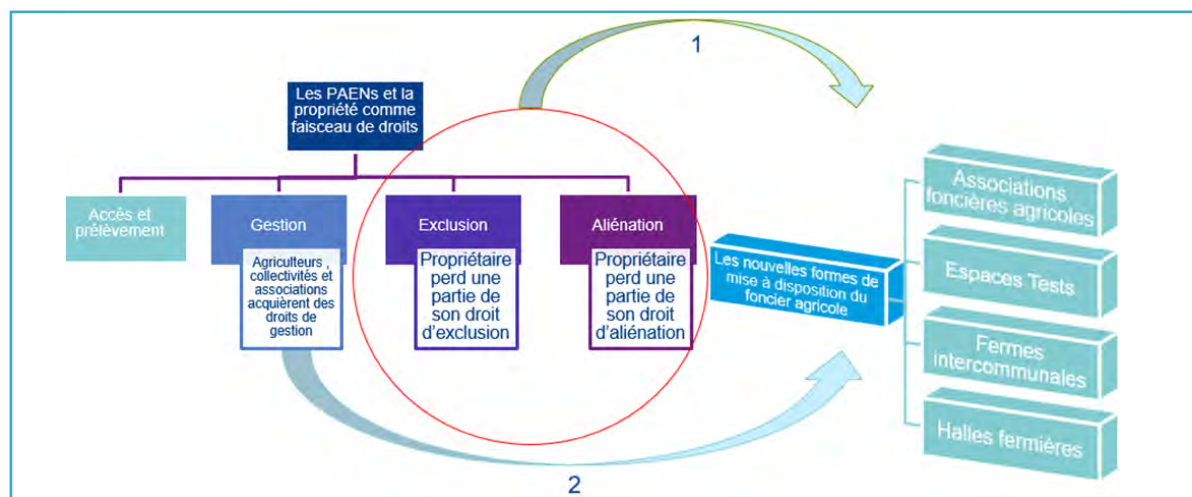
1

Les PAENs et la propriété comme faisceau de droits

Accès et prélèvement

Gestion

Agriculteurs , collectivités et associations acquièrent des droits de gestion

Exclusion

Propriétaire perd une partie de son droit d'exclusion

Aliénation

Propriétaire perd une partie de son droit d'aliénation

Les nouvelles formes de mise à disposition du foncier agricole

Associations foncières agricoles

Espaces Tests

Fermes intercommunales

Halles fermières

2